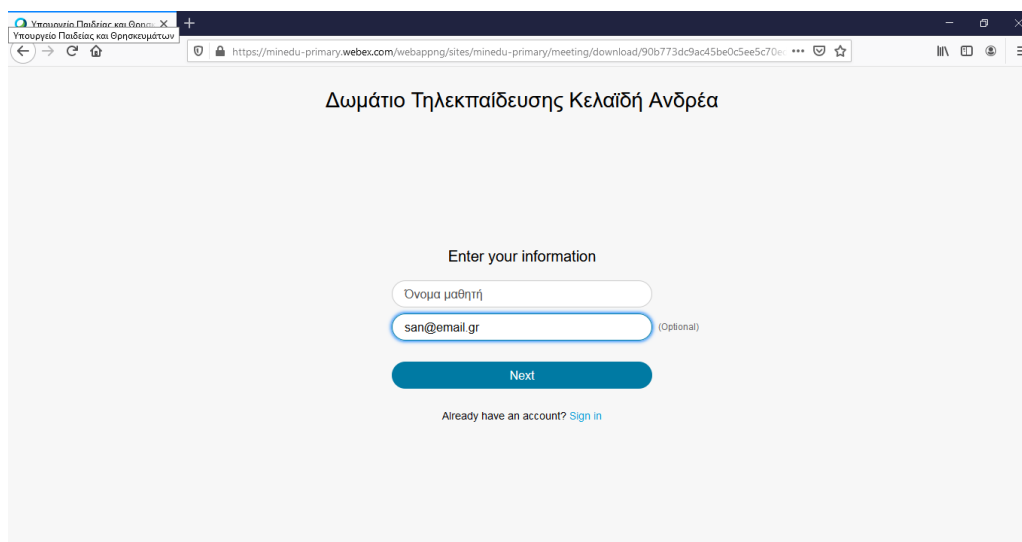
Υπουργείο Παιδείας και Θρησ
Υπουργείο Παιδείας και Θρησκευμάτων
https://minedu-primary.webex.com/webappng/sites/minedu-primary/meeting/download/90b773dc9ac45be0c5ee5c70e

Δωμάτιο Τηλεκπαίδευσης Κελαϊδή Ανδρέα

Enter your information

Όνομα μαθητή

san@email.gr

(Optional)

Next

Already have an account? Sign in